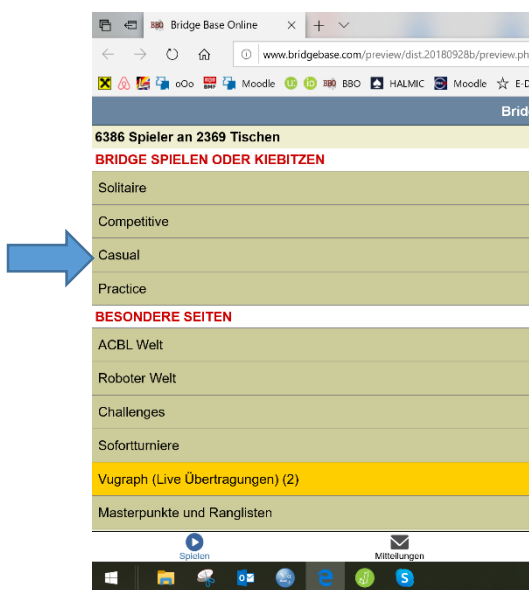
Bridge Base Online

www.bridgebase.com/preview/dist.20180928b/preview.ph

oOo Moodle BBO HALMIC Moodle E-D

Brid

6386 Spieler an 2369 Tischen

BRIDGE SPIELEN ODER KIEBITZEN

Solitaire

Competitive

Casual

Practice

BESONDERE SEITEN

ACBL Welt

Roboter Welt

Challenges

Sofortturniere

Vugraph (Live Übertragungen) (2)

Masterpunkte und Ranglisten

Spielen

Mitteilungen